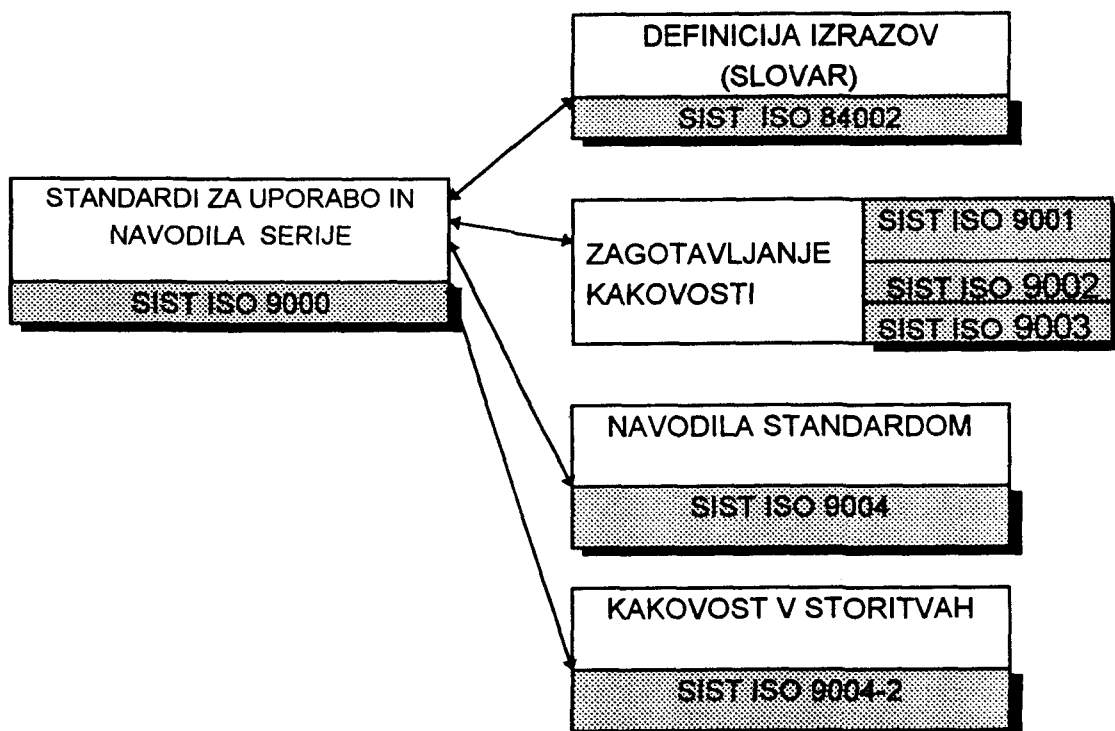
DEFINICIJA IZRAZOV (SLOVAR)

SIST ISO 84002

STANDARDI ZA UPORABO IN NAVODILA SERIJE

SIST ISO 9000

ZAGOTAVLJANJE KAKOVOSTI

SIST ISO 9001

SIST ISO 9002

SIST ISO 9003

NAVODILA STANDARDOM

SIST ISO 9004

KAKOVOST V STORITVAH

SIST ISO 9004-2